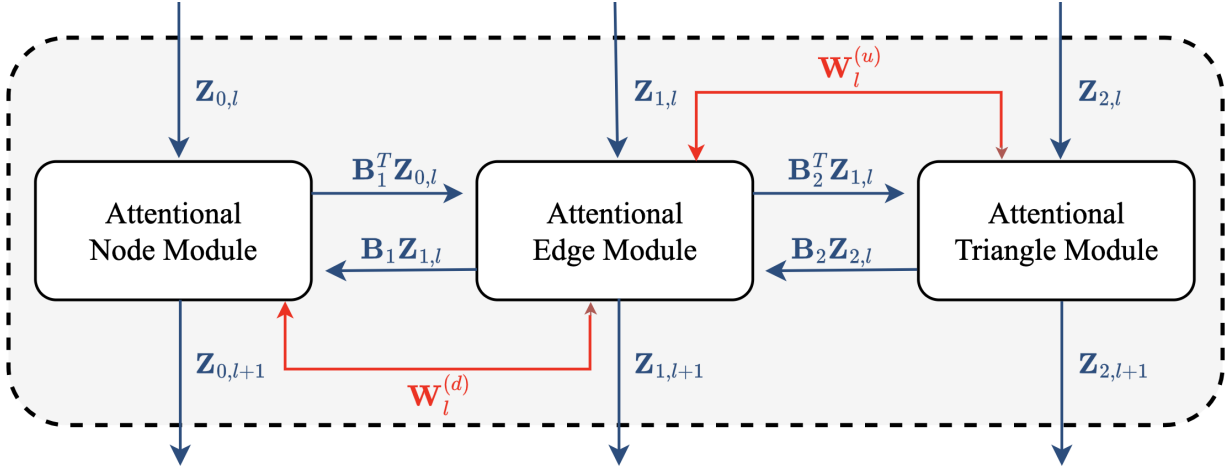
$\mathbf{Z}_{0,l}$

$\mathbf{Z}_{1,l}$

$\mathbf{W}_l^{(u)}$

$\mathbf{Z}_{2,l}$

Attentional Node Module

$\mathbf{B}_1^T\mathbf{Z}_{0,l}$

$\mathbf{B}_1\mathbf{Z}_{1,l}$

Attentional Edge Module

$\mathbf{B}_2^T\mathbf{Z}_{1,l}$

$\mathbf{B}_2\mathbf{Z}_{2,l}$

Attentional Triangle Module

$\mathbf{Z}_{0,l+1}$

$\mathbf{W}_l^{(d)}$

$\mathbf{Z}_{1,l+1}$

$\mathbf{Z}_{2,l+1}$